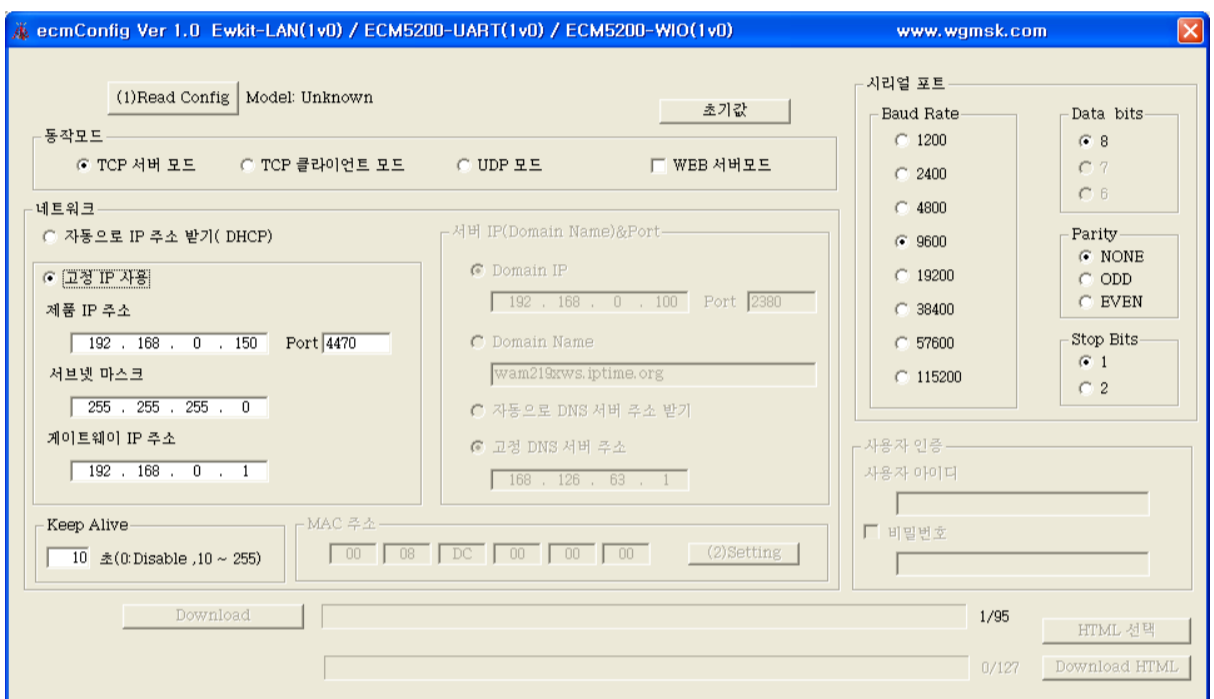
ecmConfig Ver 1.0 Ewkit-LAN(1v0) / ECM5200-UART(1v0) / ECM5200-WIO(1v0) www.wgmsk.com

(1)Read Config Model: Unknown

초기값

동작모드
TCP 서버 모드
TCP 클라이언트 모드
UDP 모드
WEB 서버모드

네트워크
자동으로 IP 주소 받기( DHCP)
고정 IP 사용
제품 IP 주소
192 . 168 . 0 . 150 Port 4470
서브넷 마스크
255 . 255 . 255 . 0
게이트웨이 IP 주소
192 . 168 . 0 . 1

서버 IP(Domain Name)&Port
Domain IP
192 . 168 . 0 . 100 Port 2380
Domain Name
wam219xws.iptime.org
자동으로 DNS 서버 주소 받기
고정 DNS 서버 주소
168 . 126 . 63 . 1

Keep Alive
10 초(0:Disable ,10 ~ 255)

MAC 주소
00 08 DC 00 00 00
(2)Setting

시리얼 포트
Baud Rate
1200
2400
4800
9600
19200
38400
57600
115200

Data bits
8
7
6

Parity
NONE
ODD
EVEN

Stop Bits
1
2

사용자 인증
사용자 아이디
비밀번호

Download
1/95
HTML 선택
0/127
Download HTML